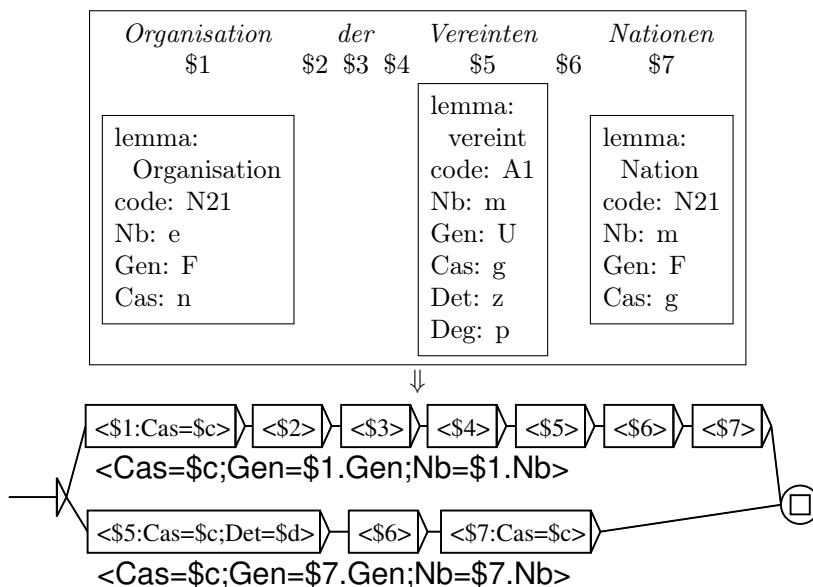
*Organisation* *der* *Vereinten* *Nationen*
\$1 \$2 \$3 \$4 \$5 \$6 \$7

lemma: Organisation
code: N21
Nb: e
Gen: F
Cas: n

lemma: vereint
code: A1
Nb: m
Gen: U
Cas: g
Det: z
Deg: p

lemma: Nation
code: N21
Nb: m
Gen: F
Cas: g

⇓

<\$1:Cas=\$c> <\$2> <\$3> <\$4> <\$5> <\$6> <\$7>
<Cas=\$c;Gen=\$1.Gen;Nb=\$1.Nb>

<\$5:Cas=\$c;Det=\$d> <\$6> <\$7:Cas=\$c>
<Cas=\$c;Gen=\$7.Gen;Nb=\$7.Nb>